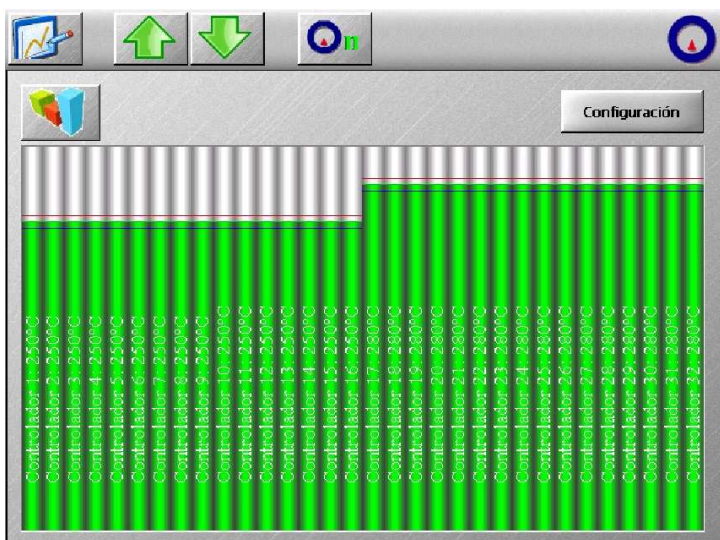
n

Configuración

Controlador 1: 250°C
Controlador 2: 250°C
Controlador 3: 250°C
Controlador 4: 250°C
Controlador 5: 250°C
Controlador 6: 250°C
Controlador 7: 250°C
Controlador 8: 250°C
Controlador 9: 250°C
Controlador 10: 250°C
Controlador 11: 250°C
Controlador 12: 250°C
Controlador 13: 250°C
Controlador 14: 250°C
Controlador 15: 250°C
Controlador 16: 250°C
Controlador 17: 280°C
Controlador 18: 280°C
Controlador 19: 280°C
Controlador 20: 280°C
Controlador 21: 280°C
Controlador 22: 280°C
Controlador 23: 280°C
Controlador 24: 280°C
Controlador 25: 280°C
Controlador 26: 280°C
Controlador 27: 280°C
Controlador 28: 280°C
Controlador 29: 280°C
Controlador 30: 280°C
Controlador 31: 280°C
Controlador 32: 280°C